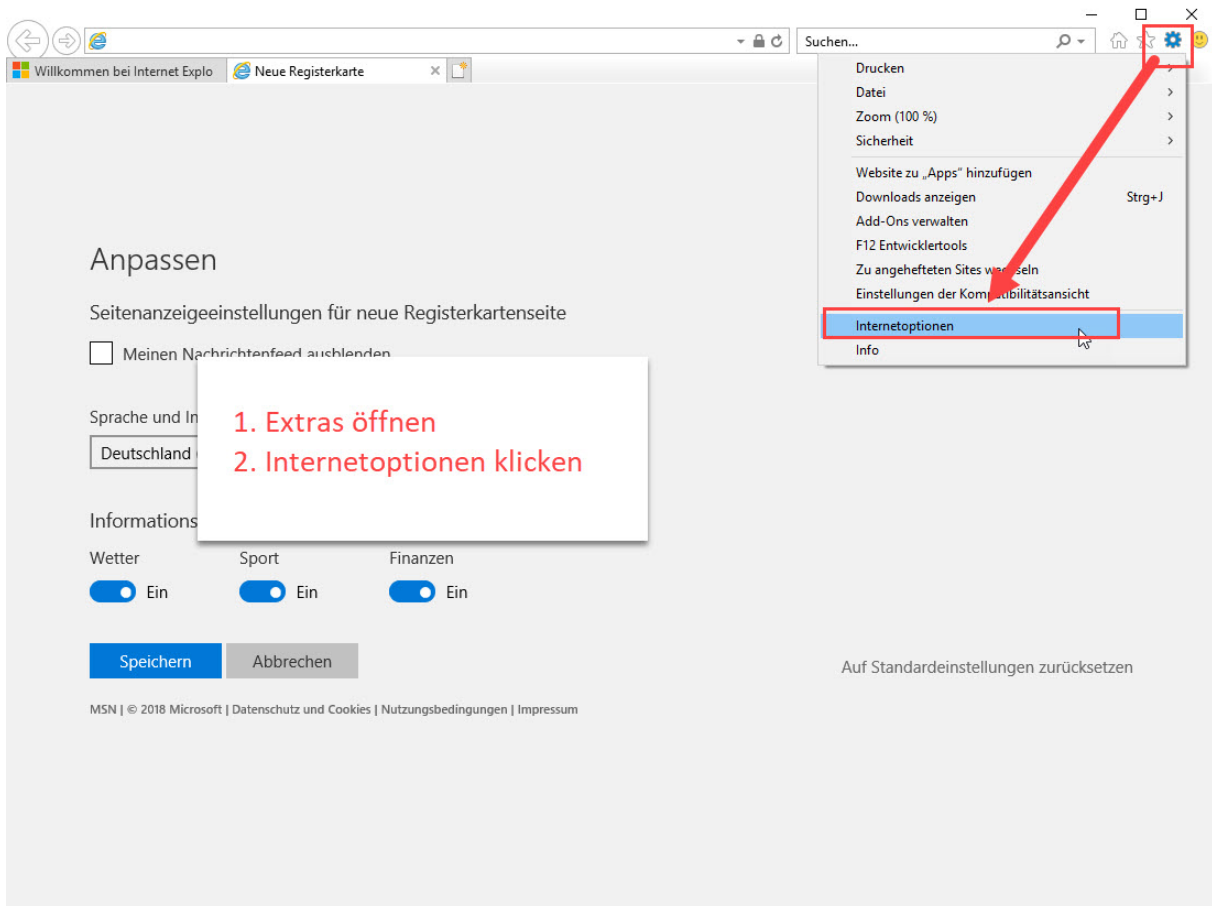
Suchen...

Willkommen bei Internet Explo

Neue Registerkarte

Drucken
Datei
Zoom (100 %)
Sicherheit
Website zu „Apps" hinzufügen
Downloads anzeigen Strg+J
Add-Ons verwalten
F12 Entwicklertools
Zu angehefteten Sites wechseln
Einstellungen der Kompatibilitätsansicht
Internetoptionen
Info

Anpassen

Seitenanzeigeeinstellungen für neue Registerkartenseite

Meinen Nachrichtenfeed ausblenden

Sprache und In

Deutschland

1. Extras öffnen
2. Internetoptionen klicken

Informations

Wetter

Ein

Sport

Ein

Finanzen

Ein

Speichern

Abbrechen

Auf Standardeinstellungen zurücksetzen

MSN | © 2018 Microsoft | Datenschutz und Cookies | Nutzungsbedingungen | Impressum